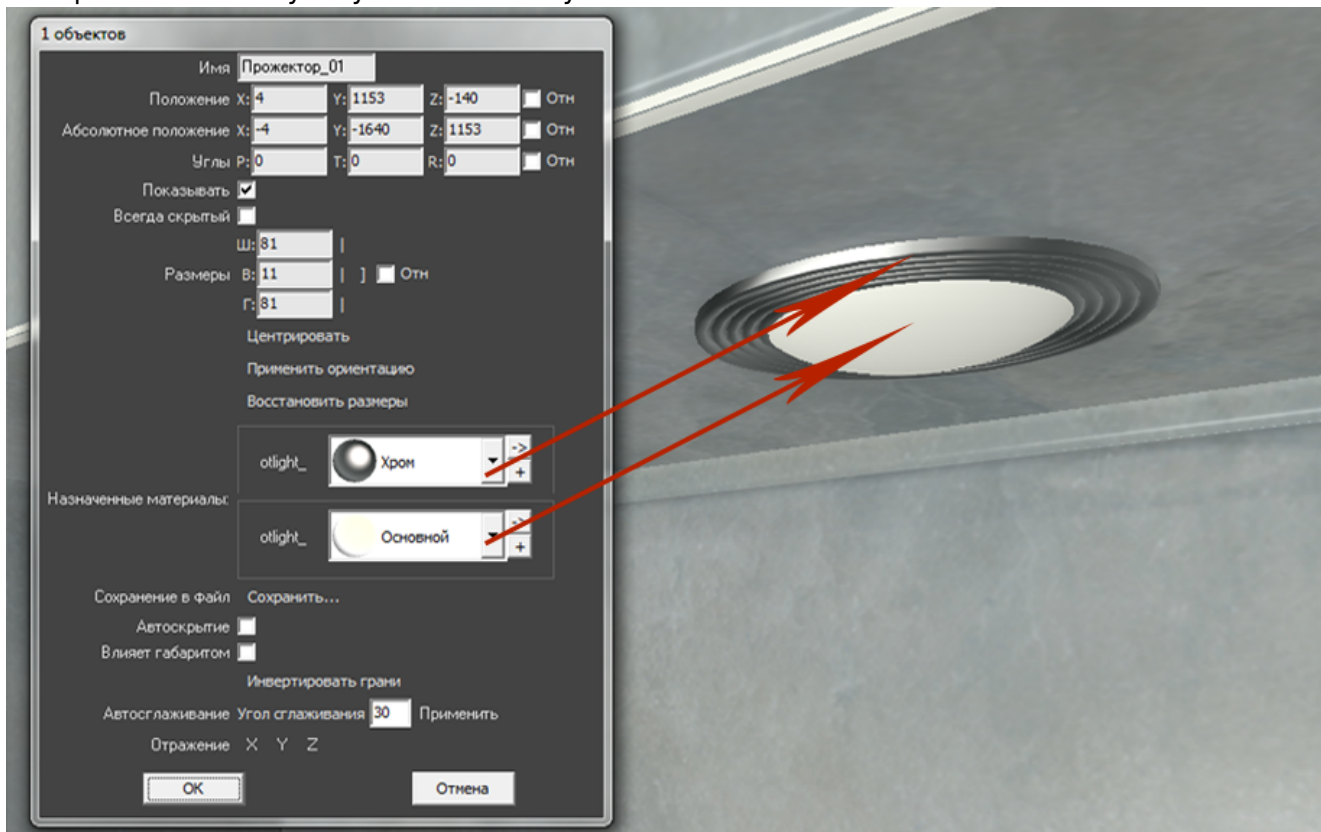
1 объектов

Имя Прожектор_01

Положение X: 4 Y: 1153 Z: -140 Отн

Абсолютное положение X: -4 Y: -1640 Z: 1153 Отн

Углы P: 0 T: 0 R: 0 Отн

Показывать

Всегда скрытый

Размеры Ш: 81 В: 11 Г: 81 Отн

Центрировать

Применить ориентацию

Восстановить размеры

Назначенные материалы: otlight_ Хром -> + otlight_ Основной -> +

Сохранение в файл Сохранить...

Автоскрытие

Влияет габаритом

Инвертировать грани

Автосглаживание Угол сглаживания 30 Применить

Отражение X Y Z

OK Отмена